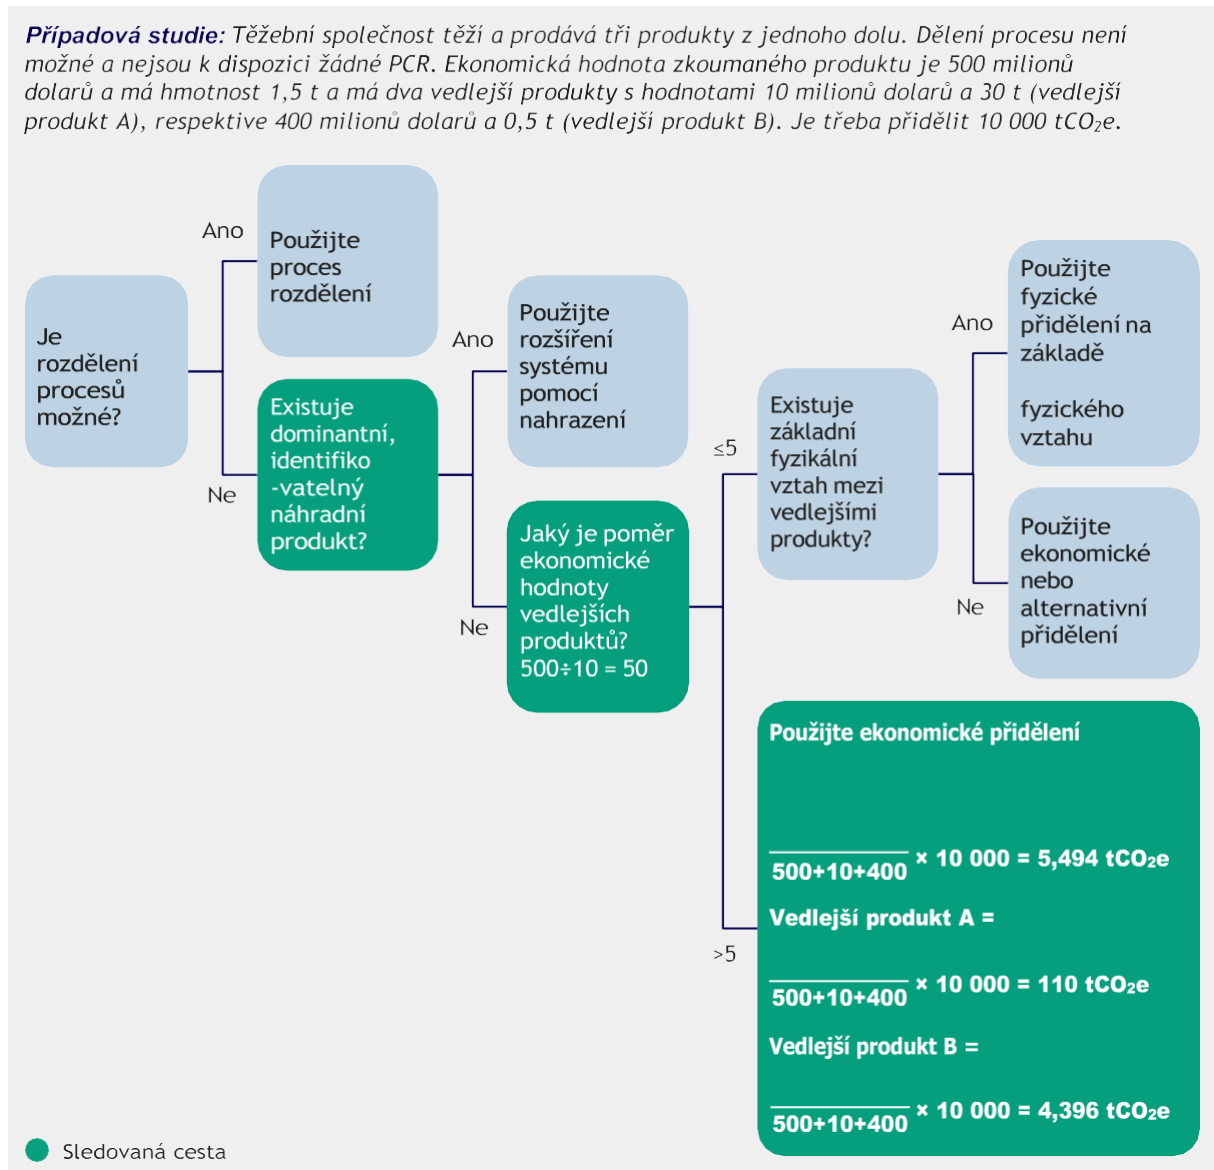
**Případová studie:** Těžební společnost těží a prodává tři produkty z jednoho dolu. Dělení procesu není možné a nejsou k dispozici žádné PCR. Ekonomická hodnota zkoumaného produktu je 500 milionů dolarů a má hmotnost 1,5 t a má dva vedlejší produkty s hodnotami 10 milionů dolarů a 30 t (vedlejší produkt A), respektive 400 milionů dolarů a 0,5 t (vedlejší produkt B). Je třeba přidělit 10 000 tCO₂e.

Je rozdělení procesů možné?

Ano

Použijte proces rozdělení

Ne

Existuje dominantní, identifiko -vatelný náhradní produkt?

Ano

Použijte rozšíření systému pomocí nahrazení

Ne

Jaký je poměr ekonomické hodnoty vedlejších produktů? 500÷10 = 50

≤5

Existuje základní fyzikální vztah mezi vedlejšími produkty?

Ano

Použijte fyzické přidělení na základě

fyzického vztahu

Ne

Použijte ekonomické nebo alternativní přidělení

>5

Použijte ekonomické přidělení

$\frac{}{500+10+400}$ × 10 000 = 5,494 tCO₂e

Vedlejší produkt A =

$\frac{}{500+10+400}$ × 10 000 = 110 tCO₂e

Vedlejší produkt B =

$\frac{}{500+10+400}$ × 10 000 = 4,396 tCO₂e

Sledovaná cesta